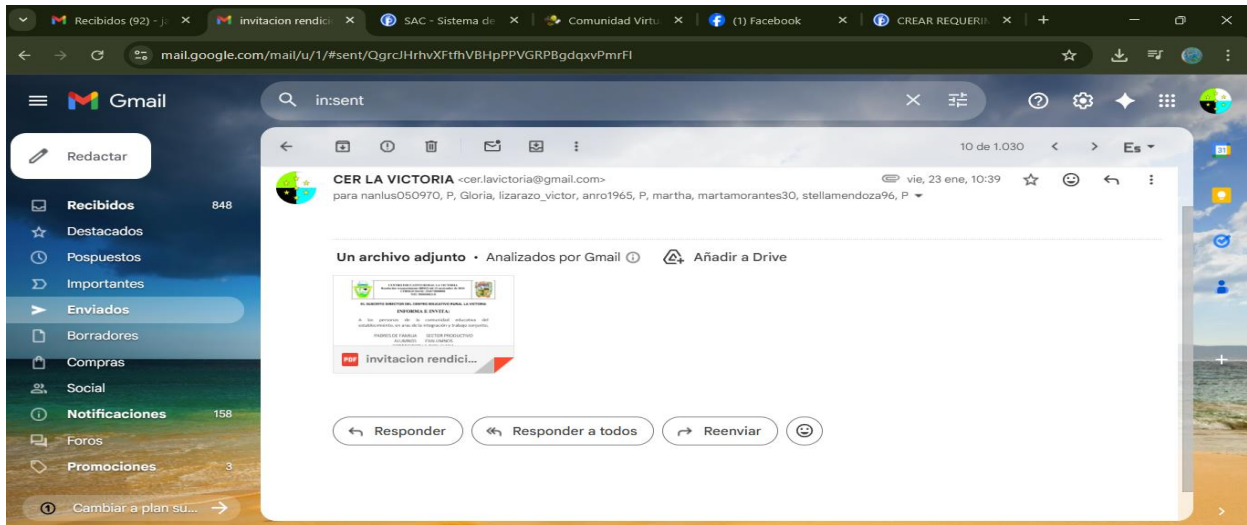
Recibidos (92) - ja ×
invitacion rendici ×
SAC - Sistema de ×
Comunidad Virtu ×
(1) Facebook ×
CREAR REQUERIM ×
+

mail.google.com/mail/u/1/#sent/QgrcJHrhvXFtfhVBHpPPVGRPBgdqxvPmrFl

Gmail
in:sent

Redactar
Recibidos 848
Destacados
Pospuestos
Importantes
Enviados
Borradores
Compras
Social
Notificaciones 158
Foros
Promociones 3
Cambiar a plan su...

10 de 1.030
Es

CER LA VICTORIA <cer.lavictoria@gmail.com>
vie, 23 ene, 10:39
para nanlus050970, P, Gloria, lizarazo_victor, anro1965, P, martha, martamorantes30, stellamendoza96, P

Un archivo adjunto • Analizados por Gmail
Añadir a Drive

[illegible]
EL SUSCRITO DIRECTOR DEL CENTRO EDUCATIVO RURAL LA VICTORIA
INFORMA E INVITA:
A los personas de la comunidad educativa del establecimiento, en aras de la integración y trabajo conjunto,
PADRES DE FAMILIA SECTOR PRODUCTIVO
ALUMNOS EXALUMNOS
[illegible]

PDF invitacion rendici...

Responder
Responder a todos
Reenviar